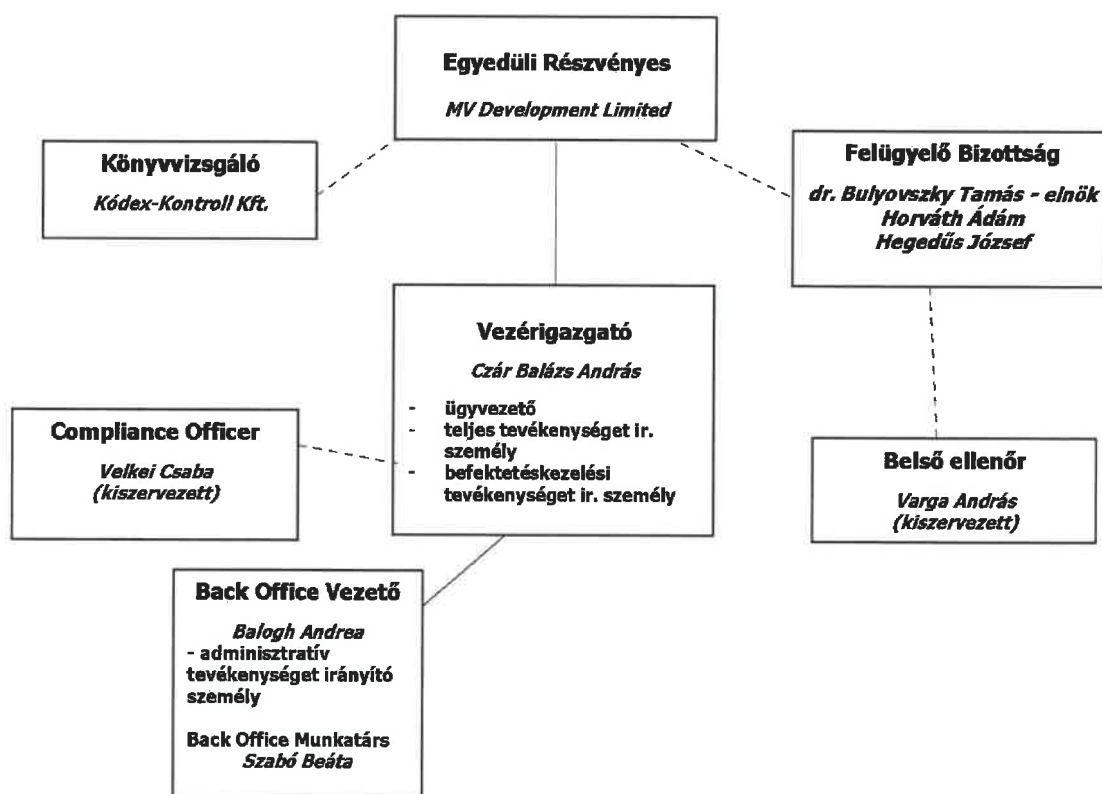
Egyedüli Részvényes

MV Development Limited

Könyvvizsgáló

Kódex-Kontroll Kft.

Felügyelő Bizottság

dr. Bulyovszky Tamás - elnök
Horváth Ádám
Hegedűs József

Vezérigazgató

Czár Balázs András

- ügyvezető
- teljes tevékenységet ir. személy
- befektetéskezelési tevékenységet ir. személy

Compliance Officer

Velkei Csaba
(kiszervezett)

Belső ellenőr

Varga András
(kiszervezett)

Back Office Vezető

Balogh Andrea
- adminisztratív tevékenységet irányító személy

Back Office Munkatárs
Szabó Beáta